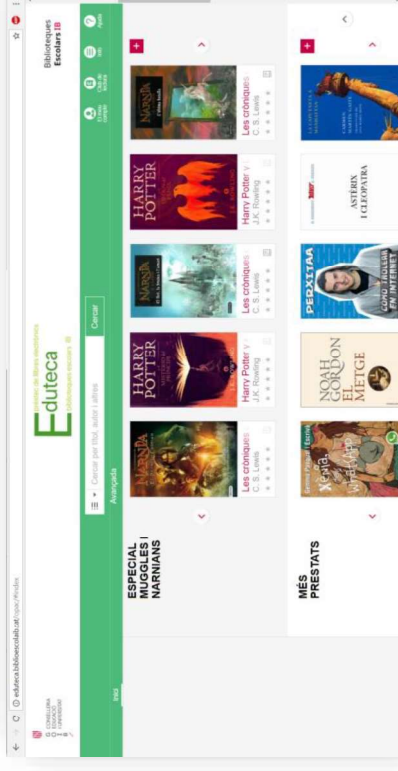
eduteca.bibliotecaixat.cat/opac/#index

Biblioteques Escolars IB

Eduteca
Biblioteques escolars IB

Cercar per títol, autor i altres
Cercar
Avançada

ESPECIAL MUGGLES I NARNIANS

Les cròniques ... C.S. Lewis
Harry Potter y ... J.K. Rowling
Les cròniques ... C.S. Lewis
Harry Potter y ... J.K. Rowling
Les cròniques ... C.S. Lewis

MÉS PRESTATS

HARRY POTTER
NARNIA
NOAH GORDON EL METGE
PERXITAA
COM TROLEJAR EN INTERNET
ASTÈRIX I CLEOPATRA